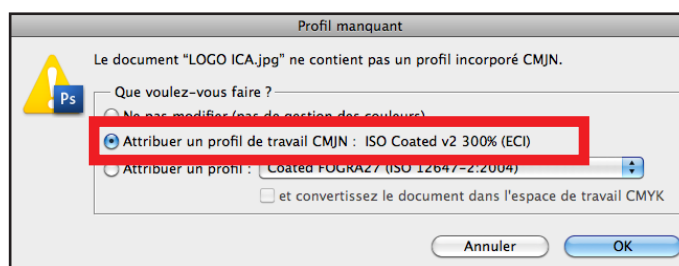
Profil manquant

Le document "LOGO ICA.jpg" ne contient pas un profil incorporé CMJN.

Ps

Que voulez-vous faire ?

Ne pas modifier (pas de gestion des couleurs)

Attribuer un profil de travail CMJN : ISO Coated v2 300% (ECI)

Attribuer un profil : Coated FOGRA27 (ISO 12647-2:2004)

et convertissez le document dans l'espace de travail CMYK

Annuler

OK